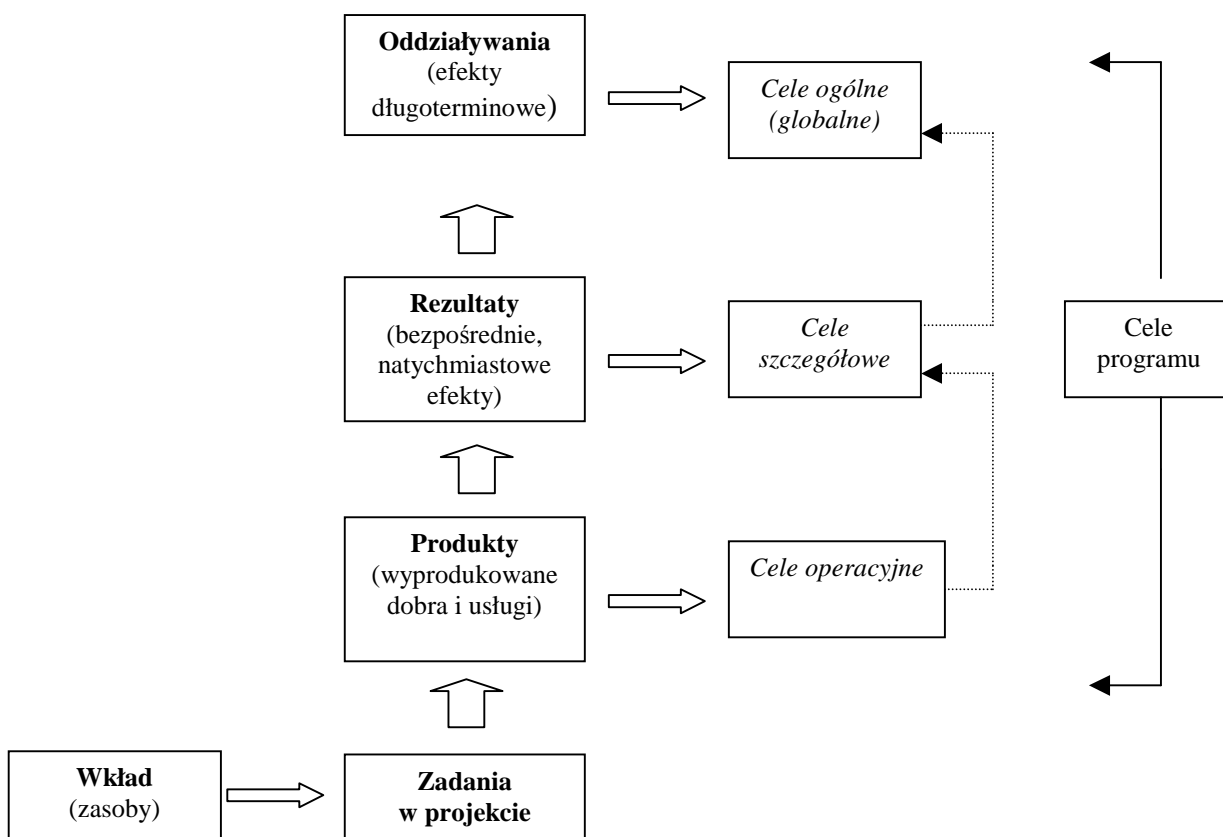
**Oddziaływania**
(efekty długoterminowe)

*Cele ogólne (globalne)*

**Rezultaty**
(bezpośrednie, natychmiastowe efekty)

*Cele szczegółowe*

Cele programu

**Produkty**
(wyprodukowane dobra i usługi)

*Cele operacyjne*

**Wkład**
(zasoby)

**Zadania w projekcie**